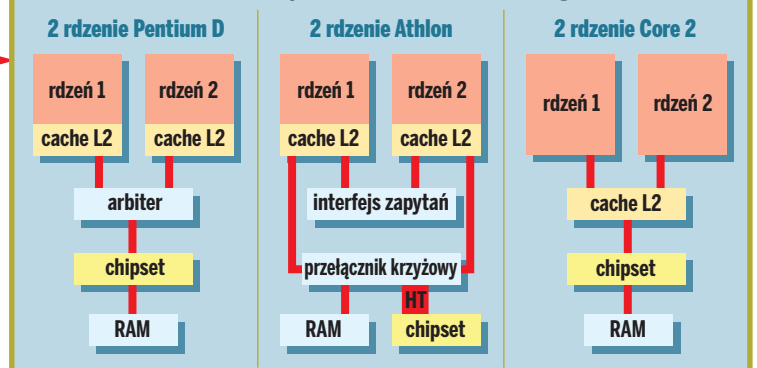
2 rdzenie Pentium D

rdzeń 1
cache L2
rdzeń 2
cache L2
arbiter
chipset
RAM

2 rdzenie Athlon

rdzeń 1
cache L2
rdzeń 2
cache L2
interfejs zapytań
przełącznik krzyżowy
HT
RAM
chipset

2 rdzenie Core 2

rdzeń 1
rdzeń 2
cache L2
chipset
RAM